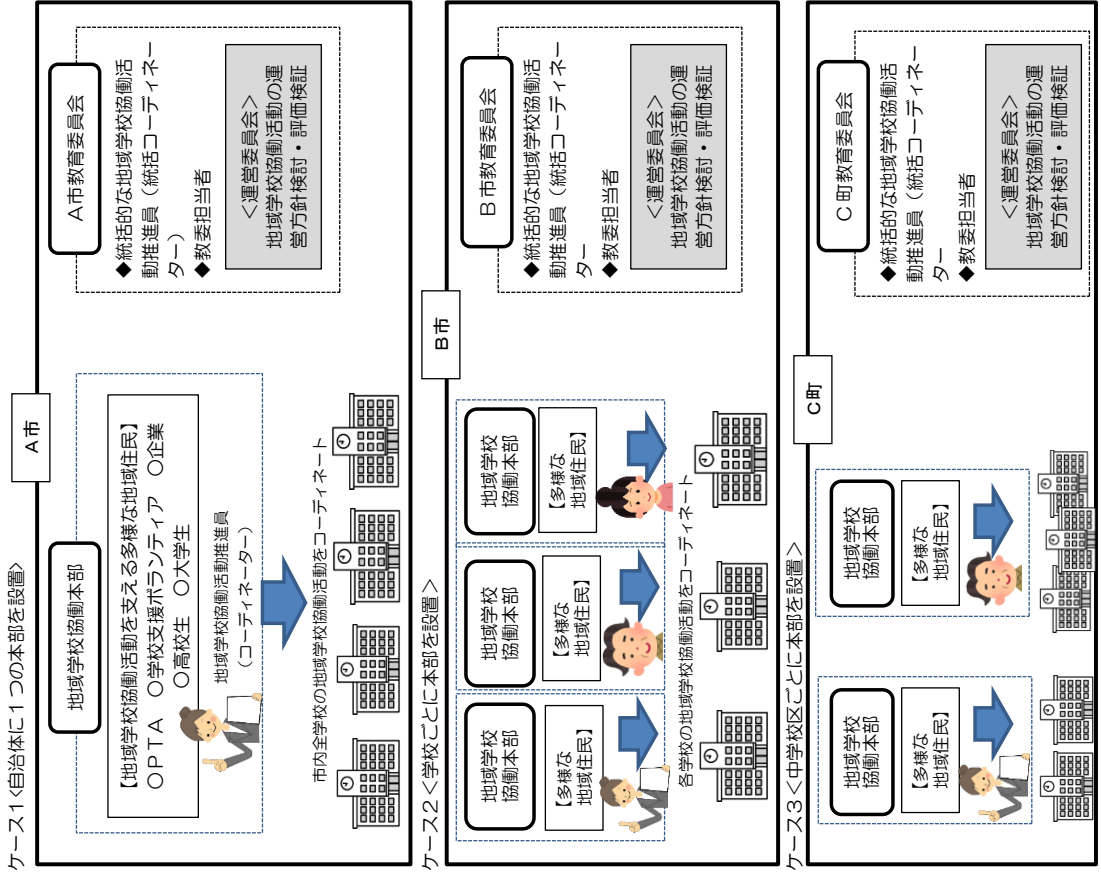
ケース１＜自治体に１つの本部を設置＞

A市

A市教育委員会

◆統括的な地域学校協働活動推進員（統括コーディネーター）
◆教委担当者

＜運営委員会＞
地域学校協働活動の運営方針検討・評価検証

地域学校協働本部

【地域学校協働活動を支える多様な地域住民】
○ＰＴＡ　○学校支援ボランティア　○企業
○高校生　○大学生

地域学校協働活動推進員（コーディネーター）

市内全学校の地域学校協働活動をコーディネート

ケース２＜学校ごとに本部を設置＞

B市

B市教育委員会

◆統括的な地域学校協働活動推進員（統括コーディネーター）
◆教委担当者

＜運営委員会＞
地域学校協働活動の運営方針検討・評価検証

地域学校協働本部

【多様な地域住民】

地域学校協働本部

【多様な地域住民】

地域学校協働本部

【多様な地域住民】

各学校の地域学校協働活動をコーディネート

ケース３＜中学校区ごとに本部を設置＞

C町

C町教育委員会

◆統括的な地域学校協働活動推進員（統括コーディネーター）
◆教委担当者

＜運営委員会＞
地域学校協働活動の運営方針検討・評価検証

地域学校協働本部

【多様な地域住民】

地域学校協働本部

【多様な地域住民】